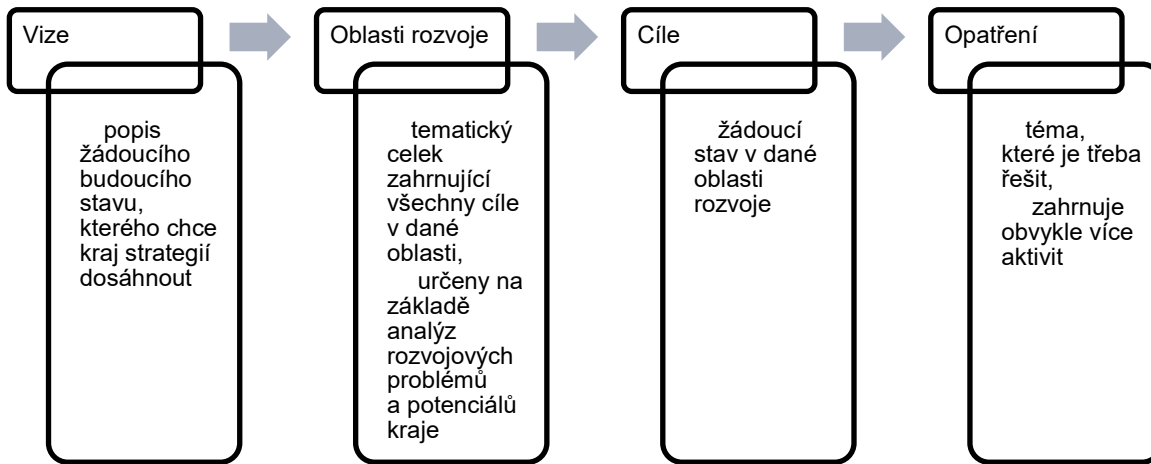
Vize

popis žádoucího budoucího stavu, kterého chce kraj strategií dosáhnout

Oblasti rozvoje

tematický celek zahrnující všechny cíle v dané oblasti,

určeny na základě analýz rozvojových problémů a potenciálů kraje

Cíle

žádoucí stav v dané oblasti rozvoje

Opatření

téma, které je třeba řešit,

zahrnuje obvykle více aktivit